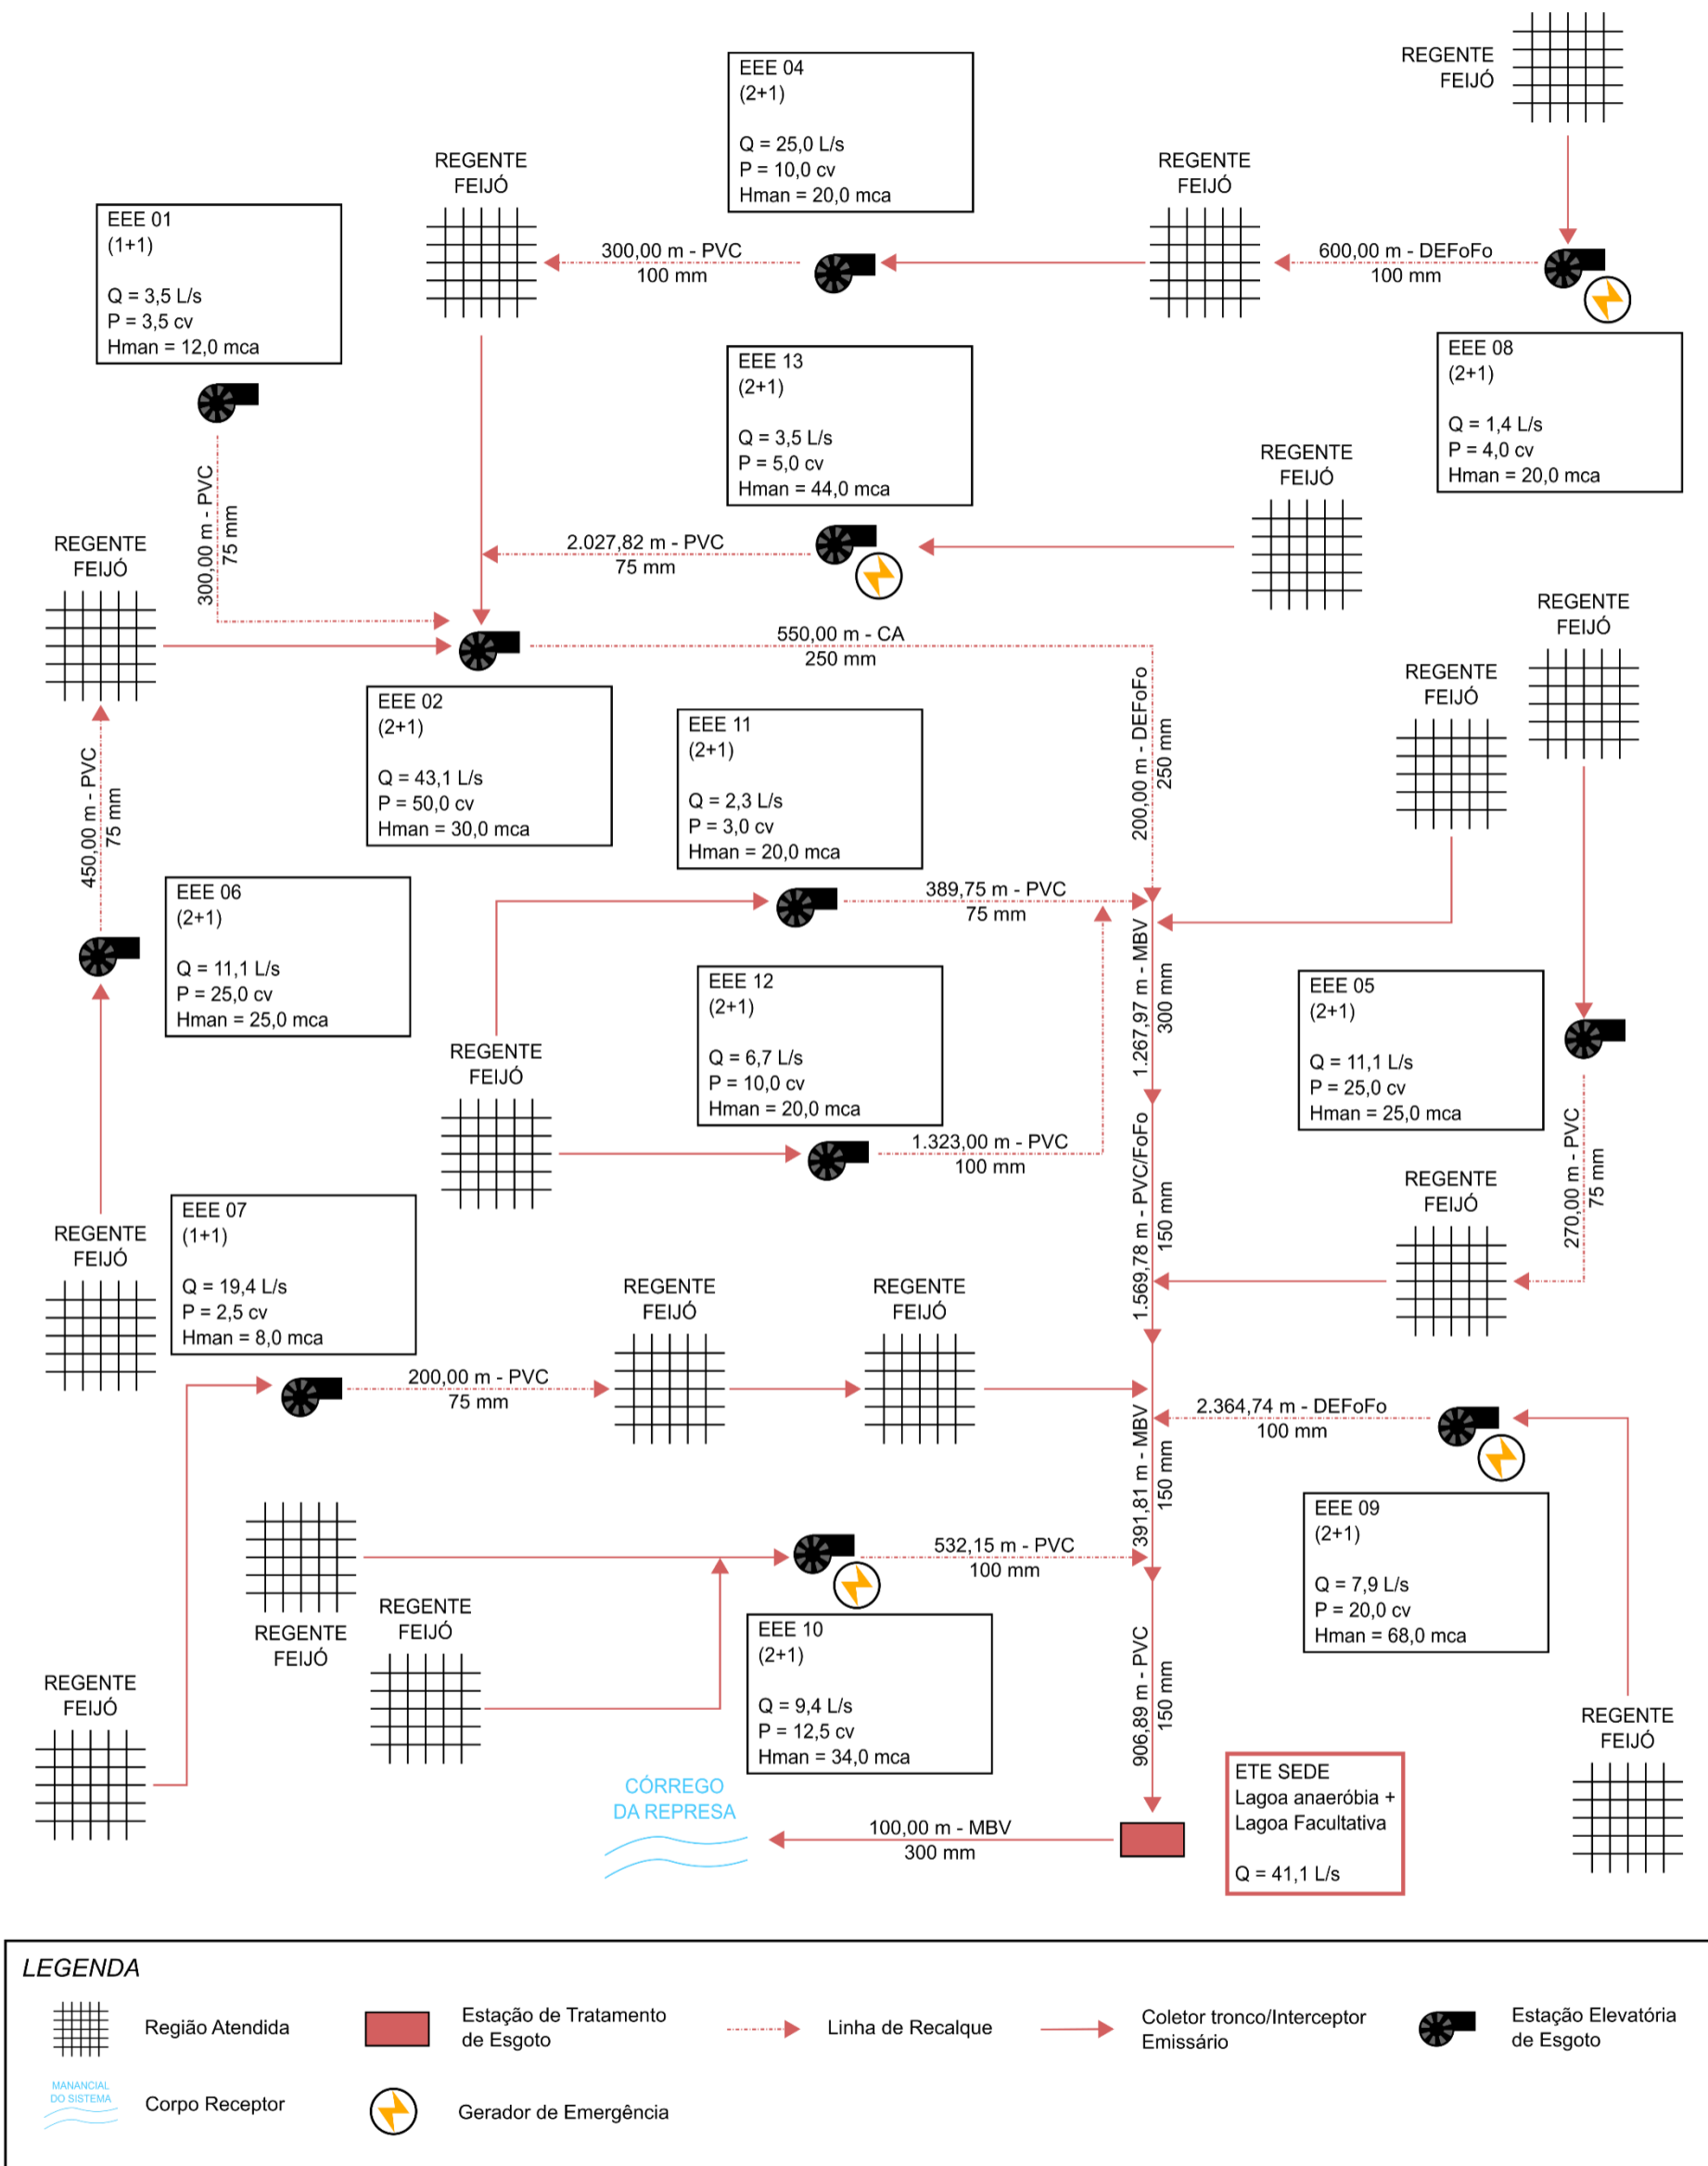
REGENTE FEIJÓ

EEE 04
(2+1)

Q = 25,0 L/s
P = 10,0 cv
Hman = 20,0 mca

REGENTE FEIJÓ

REGENTE FEIJÓ

EEE 01
(1+1)

Q = 3,5 L/s
P = 3,5 cv
Hman = 12,0 mca

300,00 m - PVC
100 mm

600,00 m - DEFoFo
100 mm

EEE 08
(2+1)

Q = 1,4 L/s
P = 4,0 cv
Hman = 20,0 mca

EEE 13
(2+1)

Q = 3,5 L/s
P = 5,0 cv
Hman = 44,0 mca

REGENTE FEIJÓ

300,00 m - PVC
75 mm

REGENTE FEIJÓ

2.027,82 m - PVC
75 mm

REGENTE FEIJÓ

550,00 m - CA
250 mm

REGENTE FEIJÓ

EEE 02
(2+1)

Q = 43,1 L/s
P = 50,0 cv
Hman = 30,0 mca

EEE 11
(2+1)

Q = 2,3 L/s
P = 3,0 cv
Hman = 20,0 mca

200,00 m - DEFoFo
250 mm

450,00 m - PVC
75 mm

EEE 06
(2+1)

Q = 11,1 L/s
P = 25,0 cv
Hman = 25,0 mca

389,75 m - PVC
75 mm

1.267,97 m - MBV
300 mm

EEE 12
(2+1)

Q = 6,7 L/s
P = 10,0 cv
Hman = 20,0 mca

EEE 05
(2+1)

Q = 11,1 L/s
P = 25,0 cv
Hman = 25,0 mca

REGENTE FEIJÓ

1.323,00 m - PVC
100 mm

270,00 m - PVC
75 mm

REGENTE FEIJÓ

1.569,78 m - PVC/FoFo
150 mm

REGENTE FEIJÓ

EEE 07
(1+1)

Q = 19,4 L/s
P = 2,5 cv
Hman = 8,0 mca

REGENTE FEIJÓ

REGENTE FEIJÓ

200,00 m - PVC
75 mm

2.364,74 m - DEFoFo
100 mm

391,81 m - MBV
150 mm

EEE 09
(2+1)

Q = 7,9 L/s
P = 20,0 cv
Hman = 68,0 mca

532,15 m - PVC
100 mm

REGENTE FEIJÓ

REGENTE FEIJÓ

EEE 10
(2+1)

Q = 9,4 L/s
P = 12,5 cv
Hman = 34,0 mca

906,89 m - PVC
150 mm

REGENTE FEIJÓ

REGENTE FEIJÓ

CÓRREGO DA REPRESA

ETE SEDE
Lagoa anaeróbia +
Lagoa Facultativa

Q = 41,1 L/s

100,00 m - MBV
300 mm

LEGENDA

Região Atendida

Estação de Tratamento de Esgoto

Linha de Recalque

Coletor tronco/Interceptor Emissário

Estação Elevatória de Esgoto

MANANCIAL DO SISTEMA

Corpo Receptor

Gerador de Emergência